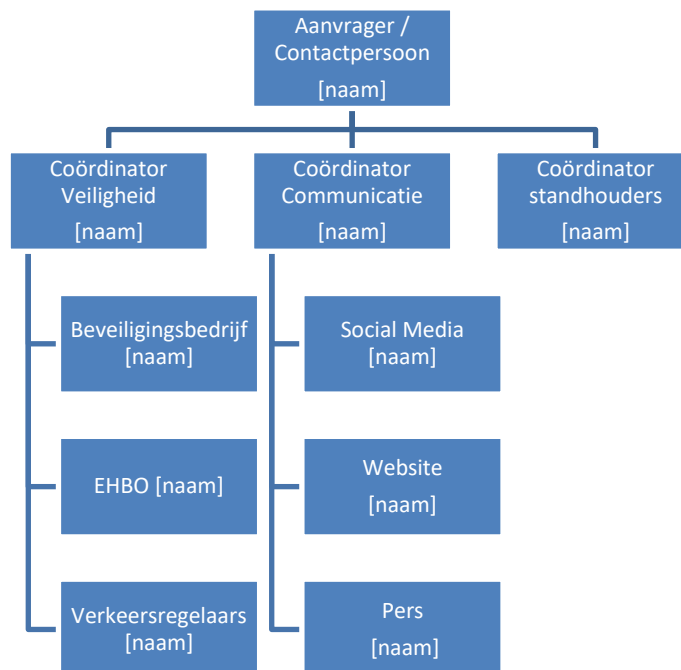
Aanvrager / Contactpersoon
[naam]

Coördinator Veiligheid
[naam]

Coördinator Communicatie
[naam]

Coördinator standhouders
[naam]

Beveiligingsbedrijf
[naam]

EHBO [naam]

Verkeersregelaars
[naam]

Social Media
[naam]

Website
[naam]

Pers
[naam]